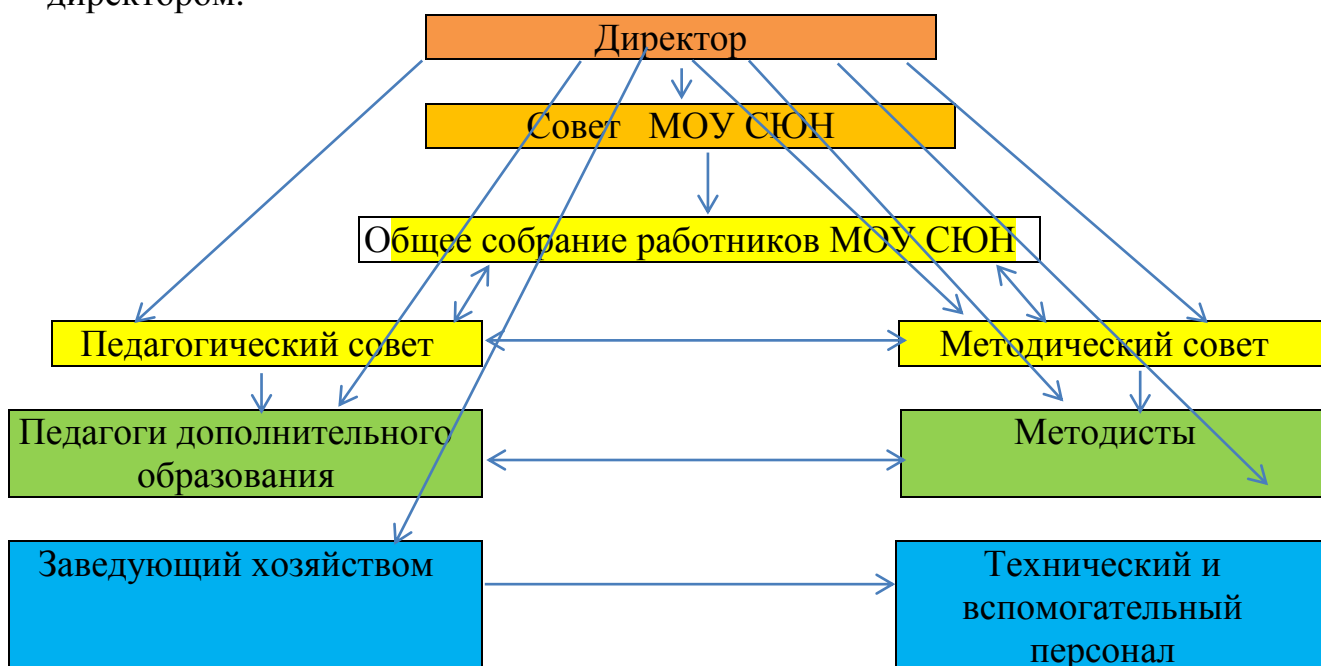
директором.

Директор

Совет МОУ СЮН

Общее собрание работников МОУ СЮН

Педагогический совет

Методический совет

Педагоги дополнительного образования

Методисты

Заведующий хозяйством

Технический и вспомогательный персонал